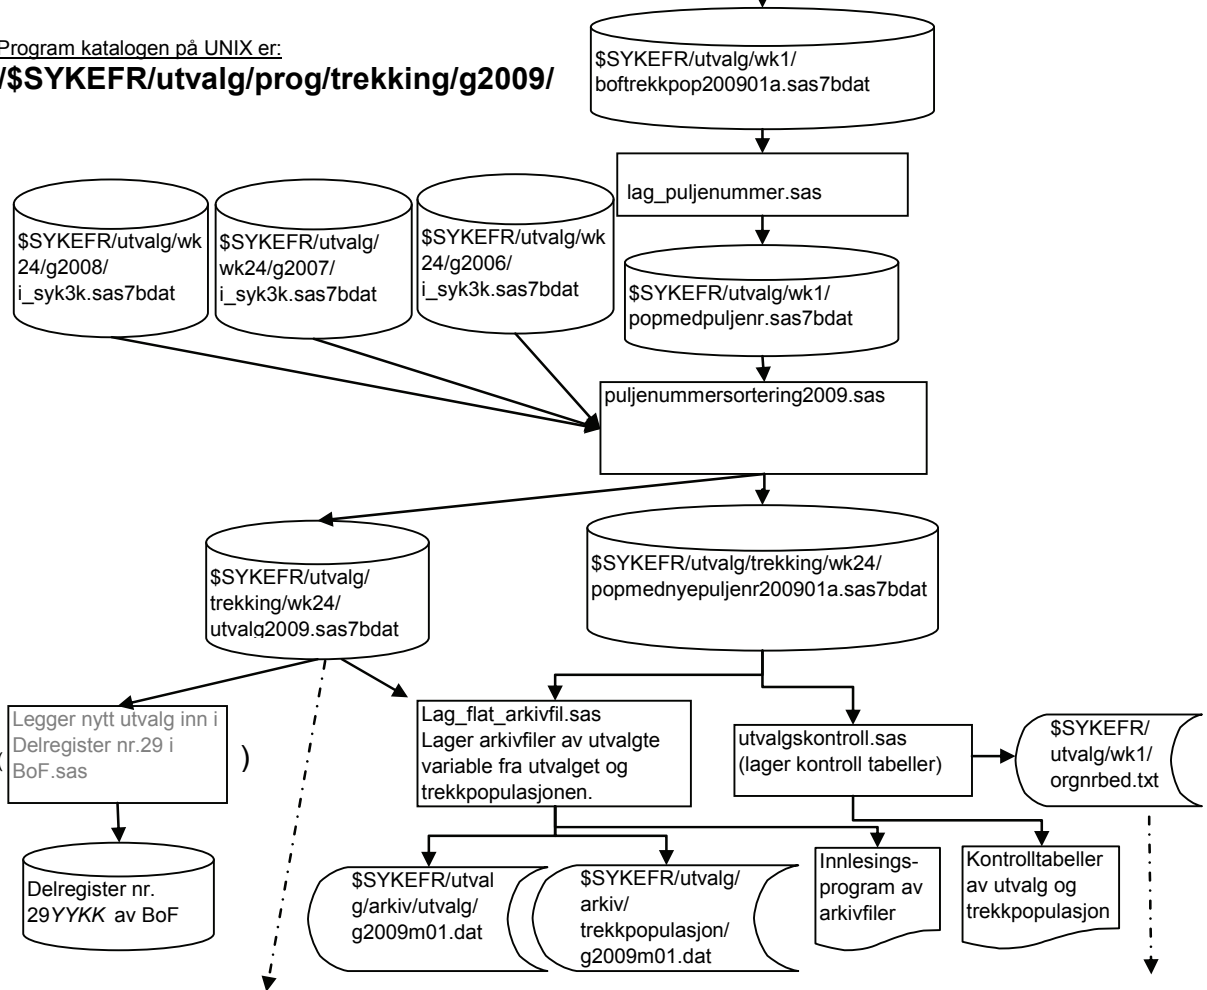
Program katalogen på UNIX er:
/$SYKEFR/utvalg/prog/trekking/g2009/

$SYKEFR/utvalg/wk1/boftrekkpop200901a.sas7bdat

lag_puljenummer.sas

$SYKEFR/utvalg/wk24/g2008/i_syk3k.sas7bdat

$SYKEFR/utvalg/wk24/g2007/i_syk3k.sas7bdat

$SYKEFR/utvalg/wk24/g2006/i_syk3k.sas7bdat

$SYKEFR/utvalg/wk1/popmedpuljenr.sas7bdat

puljenummersortering2009.sas

$SYKEFR/utvalg/trekking/wk24/utvalg2009.sas7bdat

$SYKEFR/utvalg/trekking/wk24/popmednyepuljenr200901a.sas7bdat

( Legger nytt utvalg inn i Delregister nr.29 i BoF.sas )

Lag_flat_arkivfil.sas
Lager arkivfiler av utvalgte variable fra utvalget og trekkpopulasjonen.

utvalgskontroll.sas
(lager kontroll tabeller)

$SYKEFR/utvalg/wk1/orgnrbed.txt

Delregister nr. 29*YYKK* av BoF

$SYKEFR/utvalg/arkiv/utvalg/g2009m01.dat

$SYKEFR/utvalg/arkiv/trekkpopulasjon/g2009m01.dat

Innlesings-program av arkivfiler

Kontrolltabeller av utvalg og trekkpopulasjon